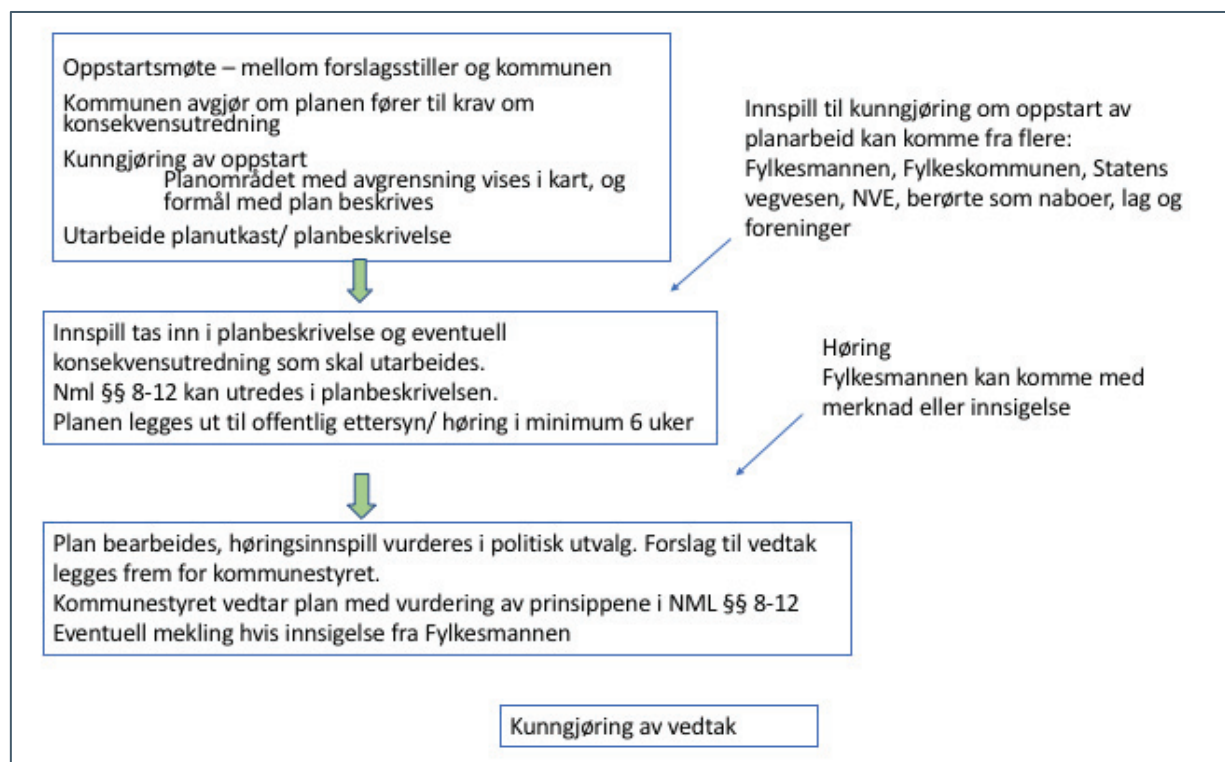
Oppstartsmøte – mellom forslagsstiller og kommunen

Kommunen avgjør om planen fører til krav om konsekvensutredning

Kunngjøring av oppstart
Planområdet med avgrensning vises i kart, og formål med plan beskrives

Utarbeide planutkast/ planbeskrivelse

Innspill til kunngjøring om oppstart av planarbeid kan komme fra flere: Fylkesmannen, Fylkeskommunen, Statens vegvesen, NVE, berørte som naboer, lag og foreninger

Innspill tas inn i planbeskrivelse og eventuell konsekvensutredning som skal utarbeides.
Nml §§ 8-12 kan utredes i planbeskrivelsen.
Planen legges ut til offentlig ettersyn/ høring i minimum 6 uker

Høring
Fylkesmannen kan komme med merknad eller innsigelse

Plan bearbeides, høringsinnspill vurderes i politisk utvalg. Forslag til vedtak legges frem for kommunestyret.
Kommunestyret vedtar plan med vurdering av prinsippene i NML §§ 8-12
Eventuell mekling hvis innsigelse fra Fylkesmannen

Kunngjøring av vedtak